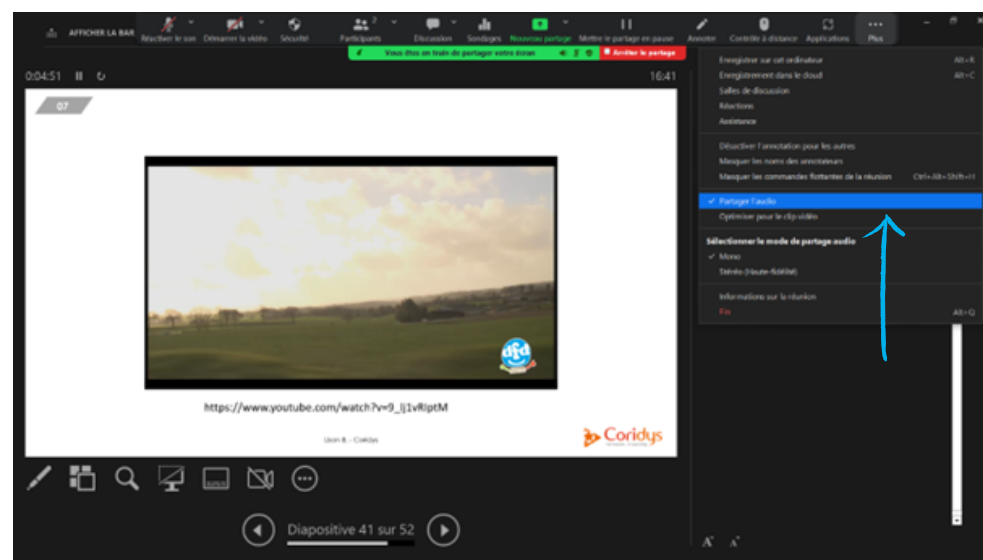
AFFICHER LA BAR Réactiver le son Démarrer la vidéo Sécurité Participants 2 Discussion Sondages Nouveau partage Mettre le partage en pause Annoter Contrôle à distance Applications Plus

Vous êtes en train de partager votre écran Arrêter le partage

0:04:51 16:41

07

https://www.youtube.com/watch?v=9_Ij1vRlptM

Union 8 - Coridys

Coridys

Diapositive 41 sur 52

Enregistrer sur cet ordinateur Alt+R
Enregistrement dans le cloud Alt+C
Salles de discussion
Réactions
Assistance

Désactiver l'annotation pour les autres
Masquer les noms des annotateurs
Masquer les commandes flottantes de la réunion Ctrl+Alt+Shift+H

✓ Partager l'audio
Optimiser pour le clip vidéo

Sélectionner le mode de partage audio
✓ Mono
Stéréo (Haute-fidélité)

Informations sur la réunion
Fin Alt+Q

A A